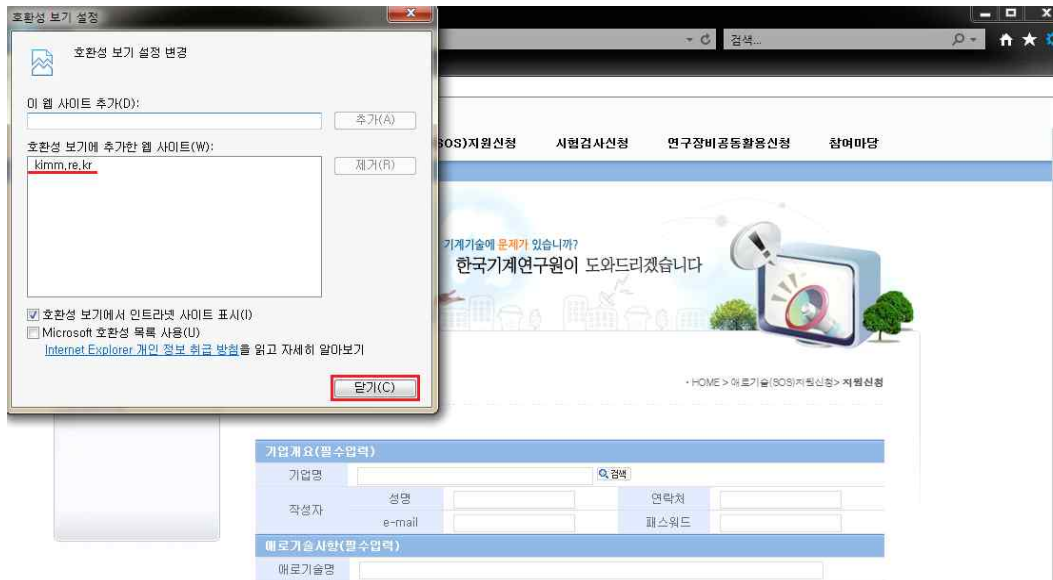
호환성 보기 설정

호환성 보기 설정 변경

이 웹 사이트 추가(D):

추가(A)

호환성 보기에 추가한 웹 사이트(W):

kimm.re.kr

제거(R)

☑ 호환성 보기에서 인트라넷 사이트 표시(I)
Microsoft 호환성 목록 사용(U)
Internet Explorer 개인 정보 취급 방침을 읽고 자세히 알아보기

닫기(C)

검색...

SOS)지원신청 시험검사신청 연구장비공동활용신청 참여마당

기계기술에 문제가 있습니까?
한국기계연구원이 도와드리겠습니다

· HOME > 애로기술(SOS)지원신청 > 지원신청

| 기업개요(필수입력) | | | | |
|---|---|---|---|---|
| 기업명 | 검색 | | | |
| 작성자 | 성명 | | 연락처 | |
| | e-mail | | 패스워드 | |

| 애로기술사항(필수입력) | |
|---|---|
| 애로기술명 | |